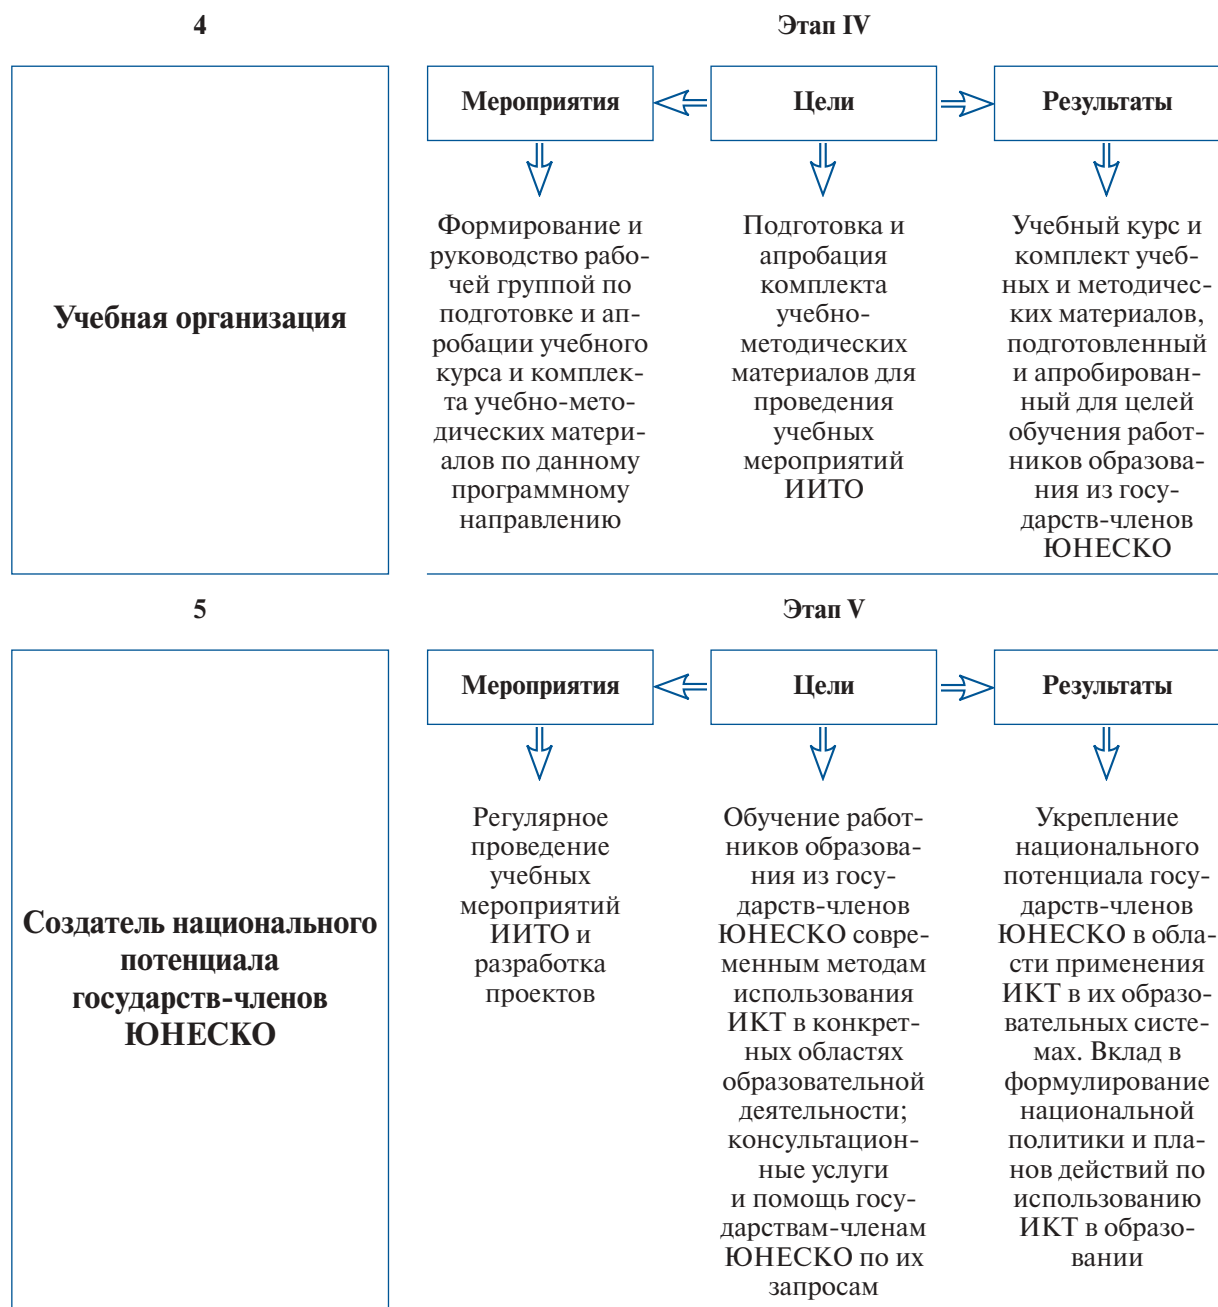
4

Этап IV

Учебная организация

Мероприятия

Цели

Результаты

Формирование и руководство рабочей группой по подготовке и апробации учебного курса и комплекта учебно-методических материалов по данному программному направлению

Подготовка и апробация комплекта учебно-методических материалов для проведения учебных мероприятий ИИТО

Учебный курс и комплект учебных и методических материалов, подготовленный и апробированный для целей обучения работников образования из государств-членов ЮНЕСКО

5

Этап V

Создатель национального потенциала государств-членов ЮНЕСКО

Мероприятия

Цели

Результаты

Регулярное проведение учебных мероприятий ИИТО и разработка проектов

Обучение работников образования из государств-членов ЮНЕСКО современным методам использования ИКТ в конкретных областях образовательной деятельности; консультационные услуги и помощь государствам-членам ЮНЕСКО по их запросам

Укрепление национального потенциала государств-членов ЮНЕСКО в области применения ИКТ в их образовательных системах. Вклад в формулирование национальной политики и планов действий по использованию ИКТ в образовании